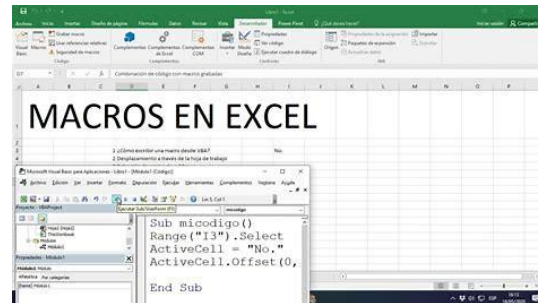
MACROS EN EXCEL

Archivo Inicio Insertar Diseño de página Fórmulas Datos Revisar Vista Desarrollador Power Pivot ¿Qué desea hacer?

Visual Basic Macros Grabar macro Usar referencias relativas Seguridad de macros Código

Complementos Complementos de Excel Complementos COM Complementos

Insertar Modo Diseño Propiedades Ver código Ejecutar cuadro de diálogo Controles

Origen Importar Exportar XML

D7 Combinación de código con macros grabadas

2 ¿Cómo escribir una macro desde VBA?
2 Desplazamiento a través de la hoja de trabajo

No.

Microsoft Visual Basic para Aplicaciones - Libro1 - [Módulo1 (Código)]

Archivo Edición Ver Insertar Formato Depuración Ejecutar Herramientas Complementos Ventana Ayuda

Ejecutar Sub/UserForm (F5) micodigo

Proyecto - VBAProject

Hoja1 (Hoja1)
ThisWorkbook
Módulos
Módulo1

Propiedades - Módulo1

Módulo1 Módulo
Alfabética Por categorías
(Name) Módulo1

Sub micodigo()
Range("I3").Select
ActiveCell = "No."
ActiveCell.Offset(0,

End Sub